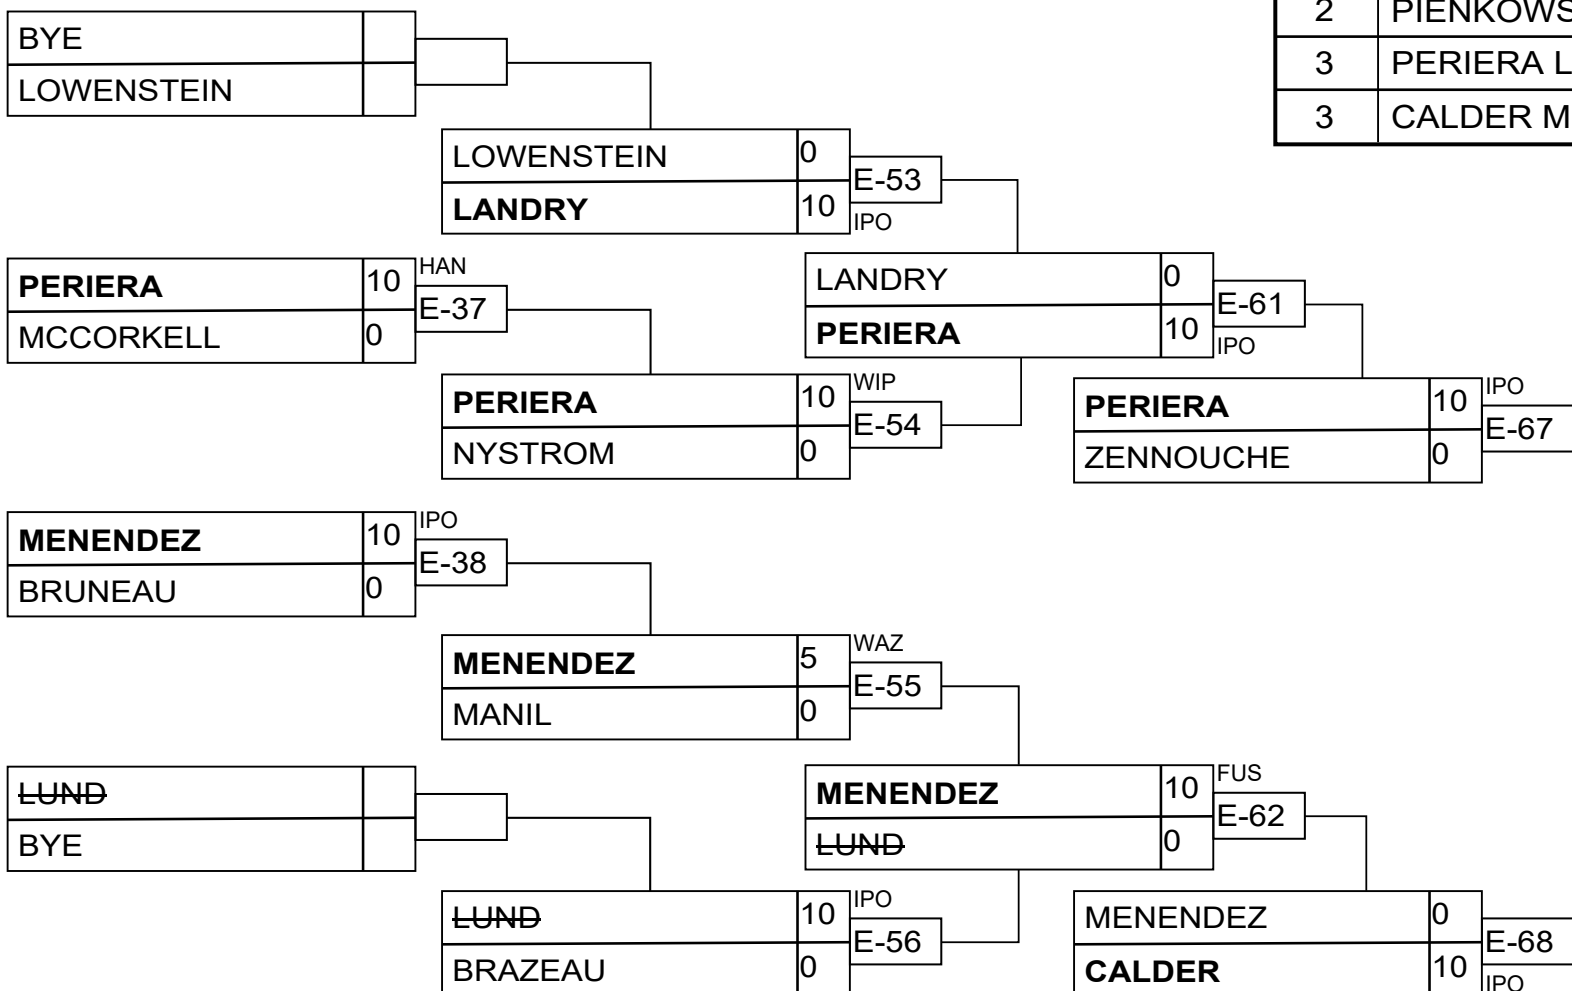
| 2 | PIENKOWS |
|---|---|
| 3 | PERIERA L |
| 3 | CALDER M |

BYE
LOWENSTEIN

LOWENSTEIN 0
LANDRY 10
E-53
IPO

PERIERA 10
MCCORKELL 0
HAN
E-37

LANDRY 0
PERIERA 10
E-61
IPO

PERIERA 10
NYSTROM 0
WIP
E-54

PERIERA 10
ZENNOUCHE 0
IPO
E-67

MENENDEZ 10
BRUNEAU 0
IPO
E-38

MENENDEZ 5
MANIL 0
WAZ
E-55

LUND
BYE

MENENDEZ 10
LUND 0
FUS
E-62

LUND 10
BRAZEAU 0
IPO
E-56

MENENDEZ 0
CALDER 10
E-68
IPO